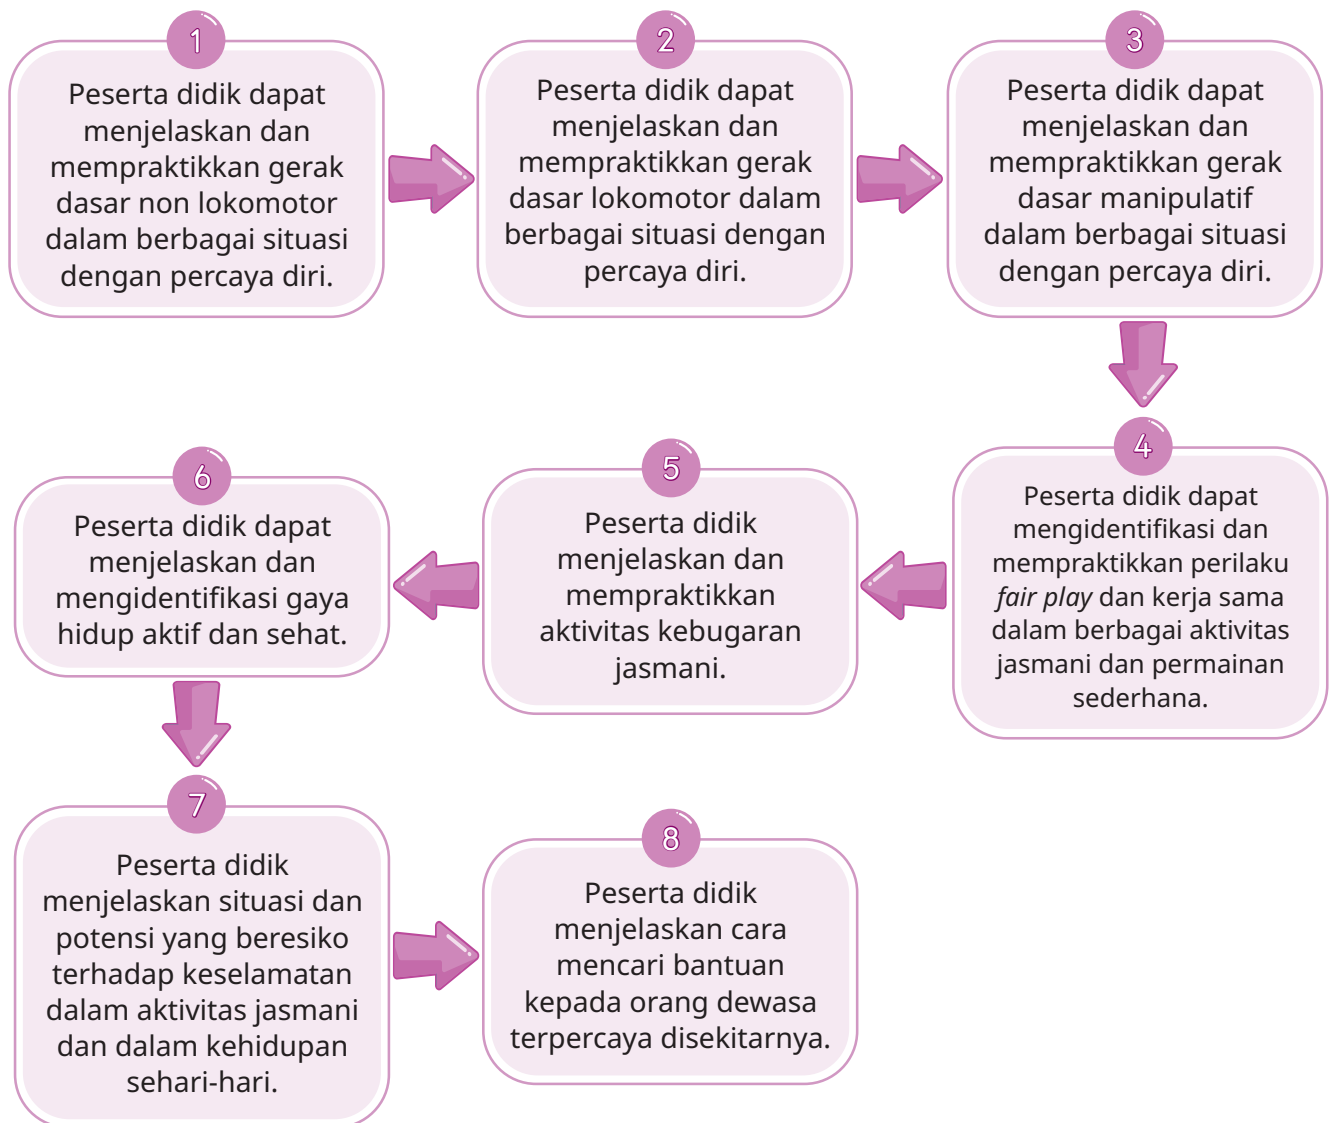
1
Peserta didik dapat menjelaskan dan mempraktikkan gerak dasar non lokomotor dalam berbagai situasi dengan percaya diri.

2
Peserta didik dapat menjelaskan dan mempraktikkan gerak dasar lokomotor dalam berbagai situasi dengan percaya diri.

3
Peserta didik dapat menjelaskan dan mempraktikkan gerak dasar manipulatif dalam berbagai situasi dengan percaya diri.

4
Peserta didik dapat mengidentifikasi dan mempraktikkan perilaku *fair play* dan kerja sama dalam berbagai aktivitas jasmani dan permainan sederhana.

5
Peserta didik menjelaskan dan mempraktikkan aktivitas kebugaran jasmani.

6
Peserta didik dapat menjelaskan dan mengidentifikasi gaya hidup aktif dan sehat.

7
Peserta didik menjelaskan situasi dan potensi yang beresiko terhadap keselamatan dalam aktivitas jasmani dan dalam kehidupan sehari-hari.

8
Peserta didik menjelaskan cara mencari bantuan kepada orang dewasa terpercaya disekitarnya.